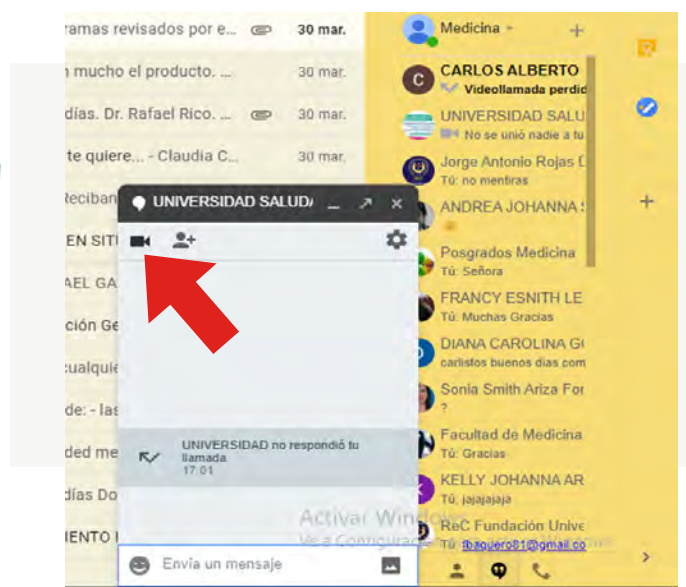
ramas revisados por e... 30 mar.
n mucho el producto. ... 30 mar.
días. Dr. Rafael Rico. ... 30 mar.
te quiere... - Claudia C... 30 mar.
Reciban
EN SITI
AEL GA
ción Ge
cualquie
de: - las
ded me
días Do
IENTO I

UNIVERSIDAD SALUD
UNIVERSIDAD no respondió tu llamada
17:01
Envía un mensaje

Medicina
C CARLOS ALBERTO
Videollamada perdid
UNIVERSIDAD SALU
No se unió nadie a tu
Jorge Antonio Rojas D
Tú: no mentiras
ANDREA JOHANNA
Posgrados Medicina
Tú: Señora
FRANCY ESNITH LE
Tú: Muchas Gracias
DIANA CAROLINA G
carlistos buenos dias com
Sonia Smith Ariza For
?
Facultad de Medicina
Tú: Gracias
KELLY JOHANNA AR
Tú: jajajajaja
ReC Fundación Unive
Tú: fbaquero81@gmail.co

Activar Windows
Ve a Configuración